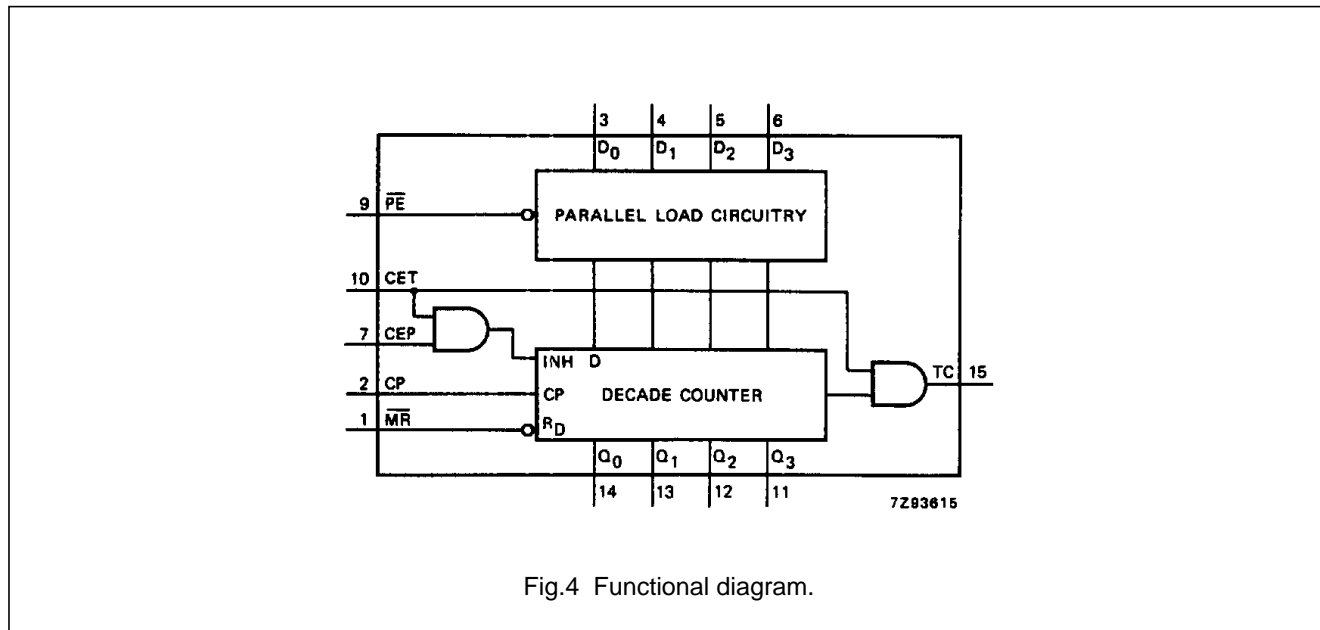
3 4 5 6

$D_0$ $D_1$ $D_2$ $D_3$

9 $\overline{PE}$

PARALLEL LOAD CIRCUITRY

10 CET

7 CEP

INH D

2 CP

CP

DECADE COUNTER

1 $\overline{MR}$

$R_D$

TC 15

$Q_0$ $Q_1$ $Q_2$ $Q_3$

14 13 12 11

7Z93615

Fig.4 Functional diagram.